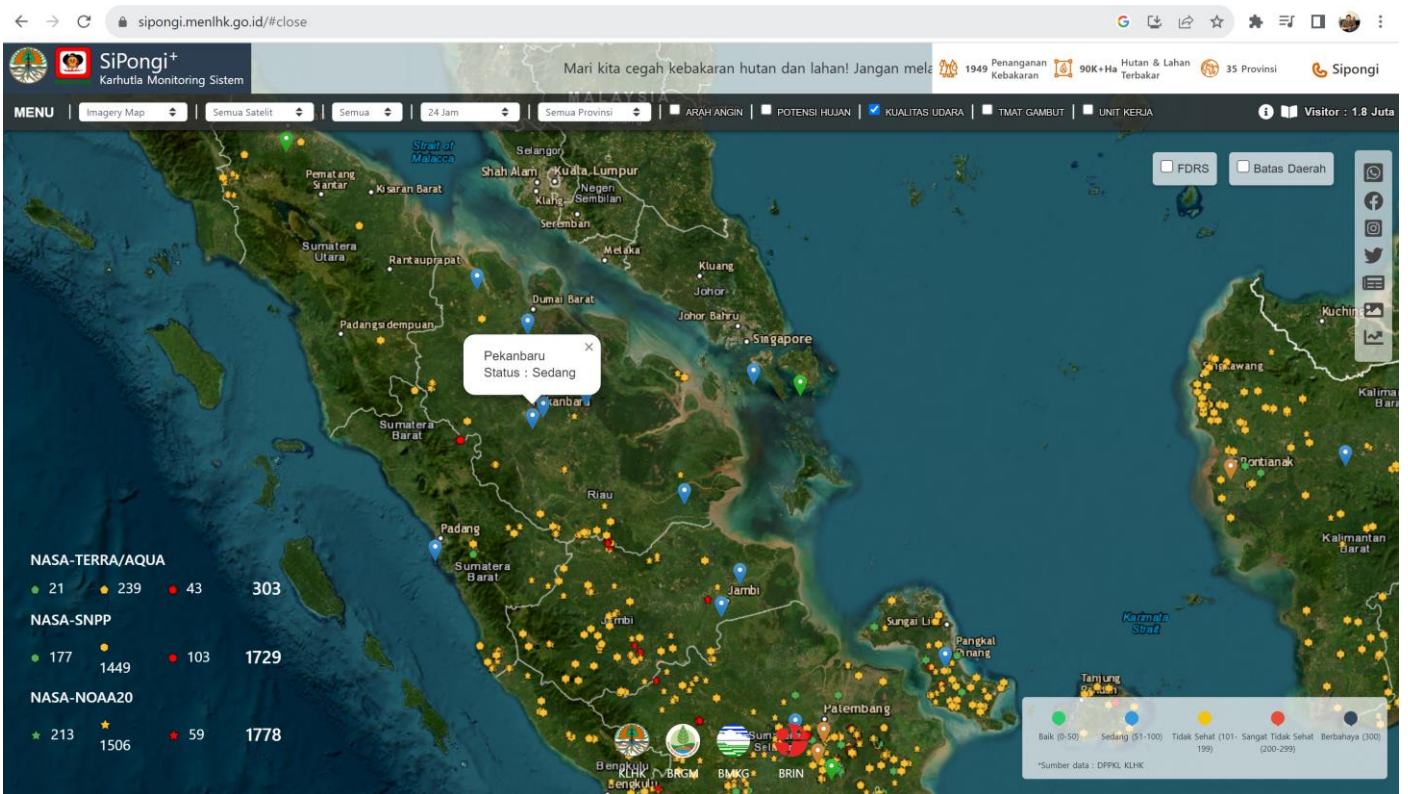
sipongi.menlhk.go.id/#close

SiPongi⁺
Karhutla Monitoring Sistem

Mari kita cegah kebakaran hutan dan lahan! Jangan mela

1949 Penanganan Kebakaran
90K+Ha Hutan & Lahan Terbakar
35 Provinsi
Sipongi

MENU | Imagery Map | Semua Satelit | Semua | 24 Jam | Semua Provinsi | ARAH ANGIN | POTENSI HUJAN | KUALITAS UDARA | TMAT GAMBUT | UNIT KERJA

Visitor : 1.8 Juta

FDRS
Batas Daerah

Strait of Malacca
Selangor
Shah Alam
Kuala Lumpur
Negeri Sembilan
Klang
Seremban
Melaka
Pematang Siantar
Kisaran Barat
Sumatera Utara
Rantauprapat
Kluang
Johor
Dumai Barat
Johor Bahru
Singapore
Padangsidempuan
MALAYSIA

Pekanbaru
Status : Sedang

Sumatera Barat
Riau
Padang
Sumatera Barat
Jambi
Jambi
Sungai Li
Pangkal Pinang
Karimata Strait
Tanjung Pandan
Palembang
Bengkulu
Bengkulu
Singkawang
Pontianak
Kalimantan Barat
Kuching
Kalimantan Barat

NASA-TERRA/AQUA
21 239 43 303
NASA-SNPP
177 1449 103 1729
NASA-NOAA20
213 1506 59 1778

KLHK BRGM BMKG BRIN

Baik (0-50)
Sedang (51-100)
Tidak Sehat (101-199)
Sangat Tidak Sehat (200-299)
Berbahaya (300)
*Sumber data : DPPKL KLHK